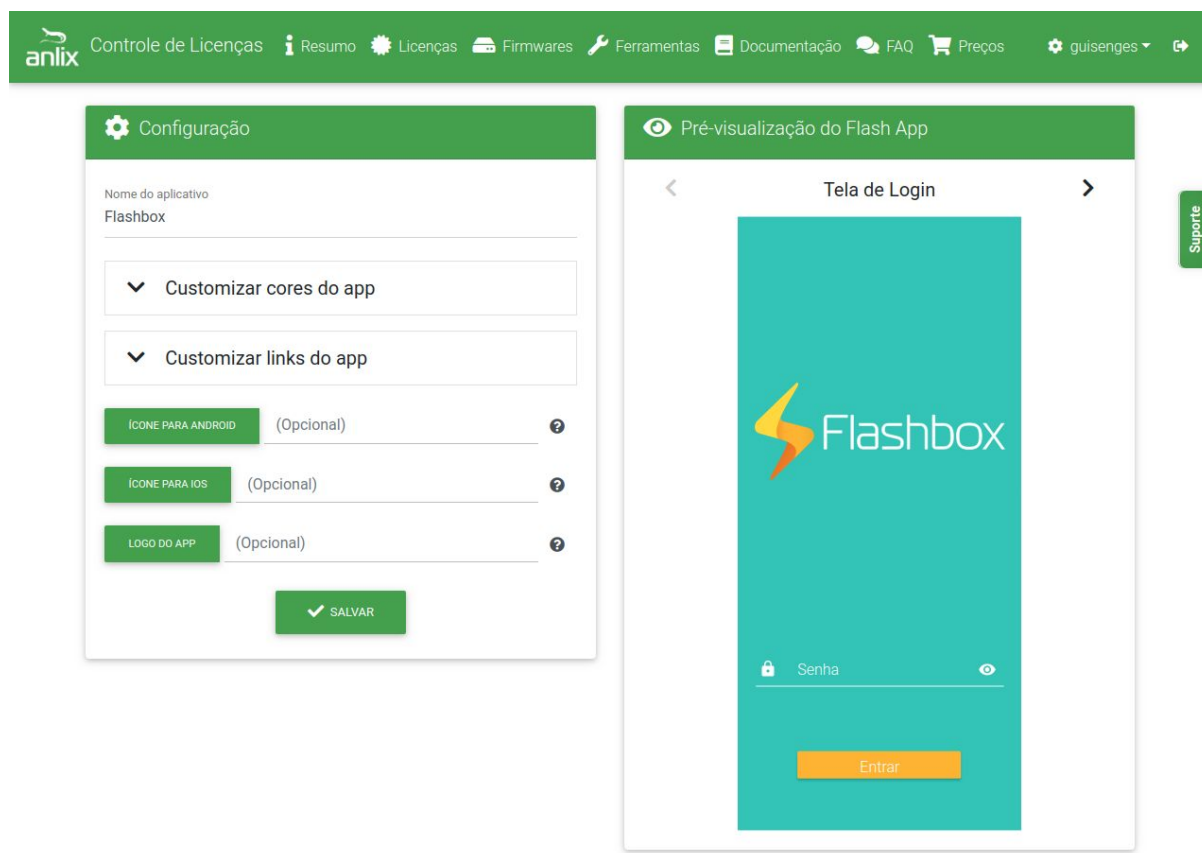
anlix Controle de Licenças Resumo Licenças Firmwares Ferramentas Documentação FAQ Preços guisenges

Configuração

Nome do aplicativo
Flashbox

Customizar cores do app

Customizar links do app

ÍCONE PARA ANDROID (Opcional)

ÍCONE PARA IOS (Opcional)

LOGO DO APP (Opcional)

SALVAR

Pré-visualização do Flash App

Tela de Login

Flashbox

Senha

Entrar

Suporte